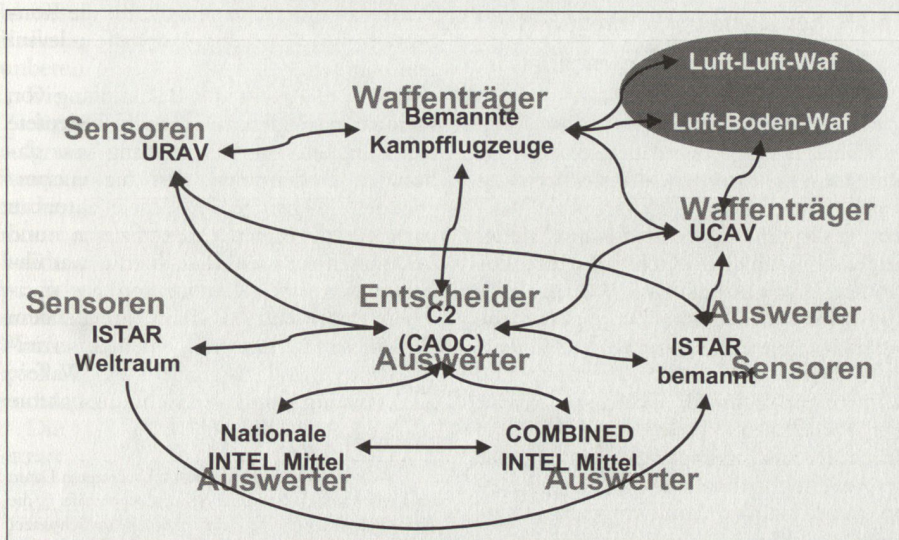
Luft-Luft-Waf

Luft-Boden-Waf

Waffenträger
Bemannte
Kampfflugzeuge

Sensoren
URAV

Waffenträger
UCAV

Sensoren
ISTAR
Weltraum

Entscheider
C2
(CAOC)
Auswerter

Auswerter
ISTAR
bemannt
Sensoren

Nationale
INTEL Mittel
Auswerter

COMBINED
INTEL Mittel
Auswerter